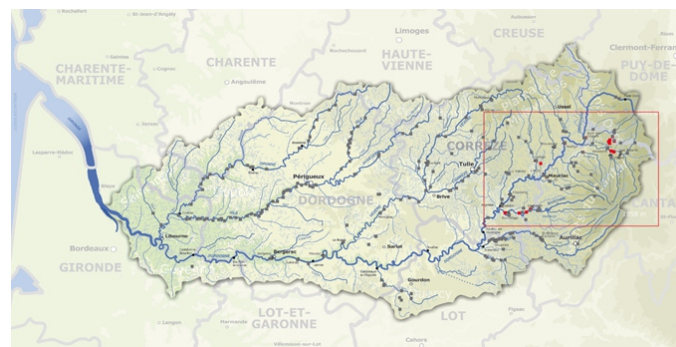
Rochefort
St-Jean-d'Angély
Limoges
CREUSE
Aubusson
Saintes
Rochechouart
HAUTE-VIENNE
Clermont-Ferrand
CHARENTE-MARITIME
CHARENTE
Angoulême
PUY-DE-DOME
Ussel
Lesparre-Médoc
CORRÈZE
Tulle
Périgueux
DORDOGNE
Brive
CANTAL
Libourne
Bordeaux
Bergerac
Sarlat
GIRONDE
Aurillac
Gourdon
LOT-ET-GARONNE
LOT
Langon
Marmande
Villeneuve-sur-Lot
Cahors
Figeac